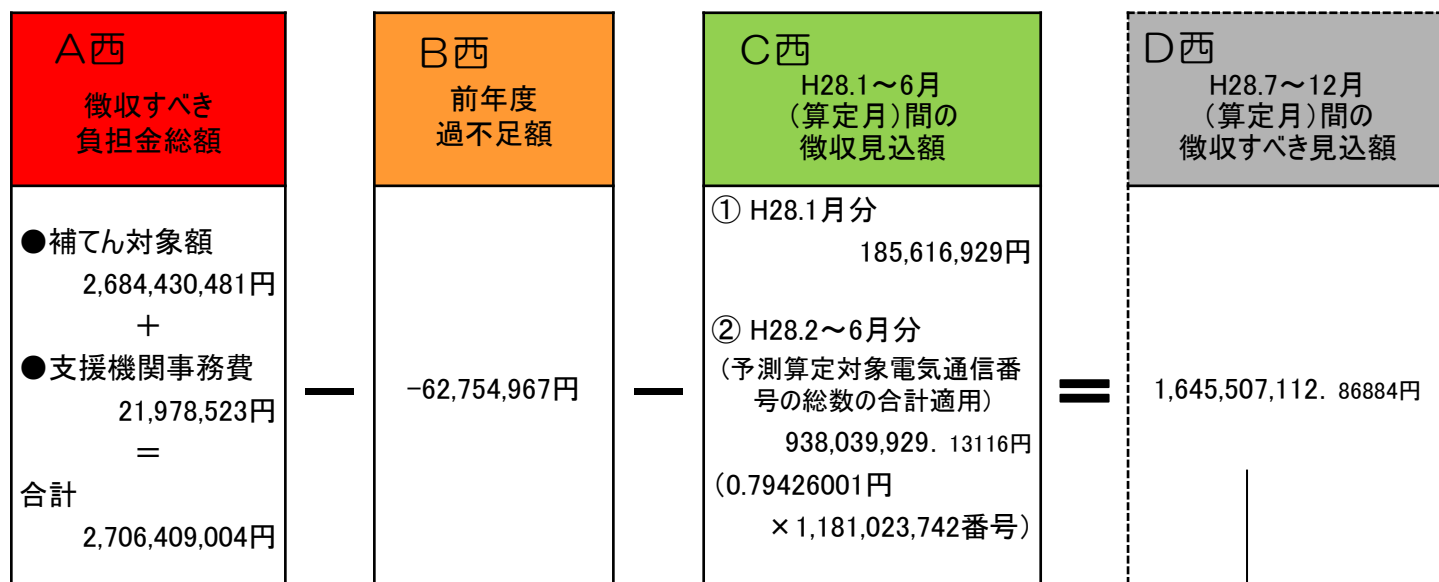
A西
徴収すべき
負担金総額

●補てん対象額
2,684,430,481円
＋
●支援機関事務費
21,978,523円
＝
合計
2,706,409,004円

－

B西
前年度
過不足額

-62,754,967円

－

C西
H28.1～6月
（算定月）間の
徴収見込額

① H28.1月分
185,616,929円

② H28.2～6月分
（予測算定対象電気通信番号の総数の合計適用）
938,039,929. 13116円
（0.79426001円
×1,181,023,742番号）

＝

D西
H28.7～12月
（算定月）間の
徴収すべき見込額

1,645,507,112. 86884円